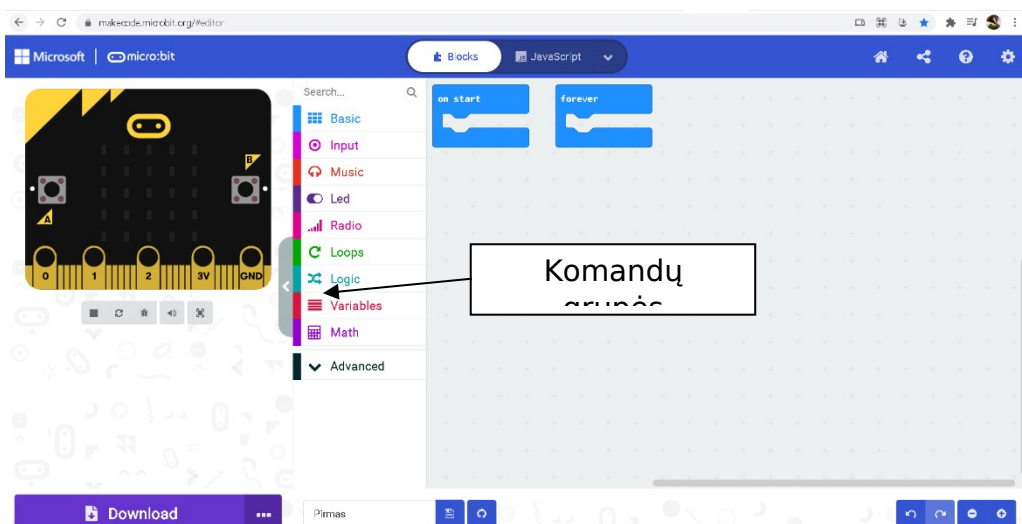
makecode.microbit.org/#editor

Microsoft | micro:bit

Blocks JavaScript

Search...

Basic
Input
Music
Led
Radio
Loops
Logic
Variables
Math
Advanced

on start
forever

B
A
0 1 2 3V GND

Komandų grupės

Download ...

Pirmas